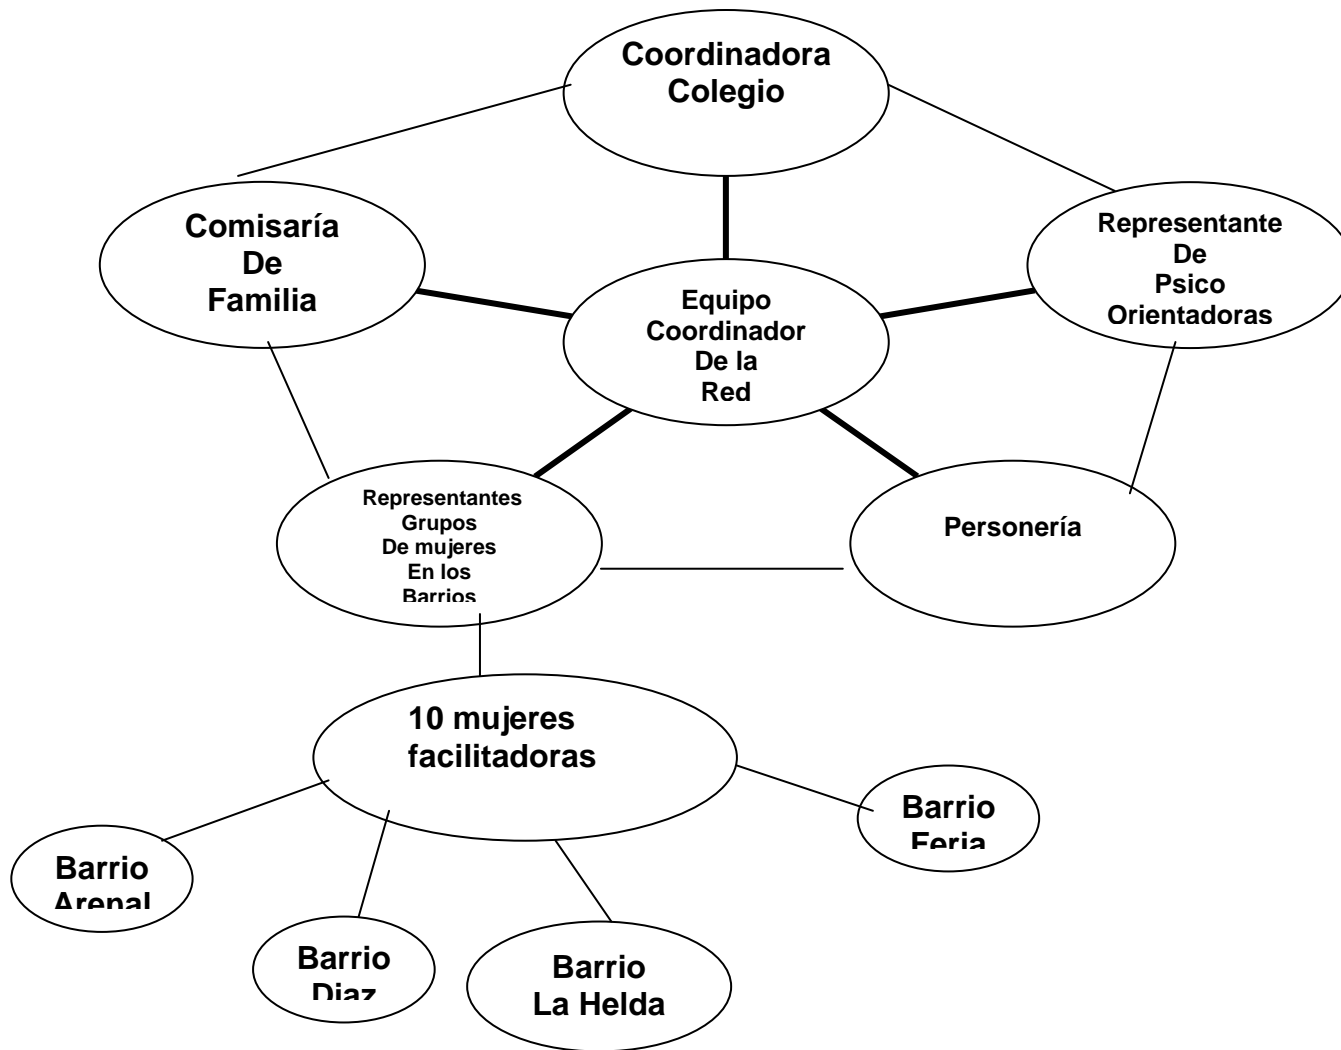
Coordinadora Colegio

Comisaría De Familia

Equipo Coordinador De la Red

Representante De Psico Orientadoras

Representantes Grupos De mujeres En los Barrios

Personería

10 mujeres facilitadoras

Barrio Feria

Barrio Arenal

Barrio Diaz

Barrio La Helda